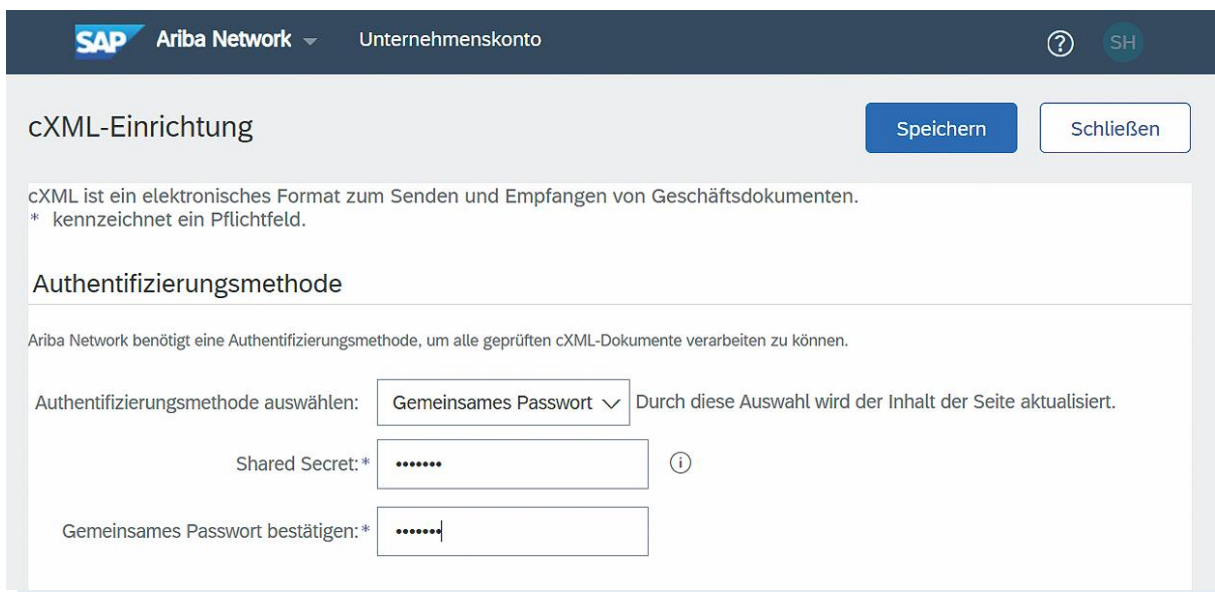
SAP Ariba Network Unternehmenskonto ? SH

cXML-Einrichtung

Speichern Schließen

cXML ist ein elektronisches Format zum Senden und Empfangen von Geschäftsdokumenten.
* kennzeichnet ein Pflichtfeld.

Authentifizierungsmethode

Ariba Network benötigt eine Authentifizierungsmethode, um alle geprüften cXML-Dokumente verarbeiten zu können.

Authentifizierungsmethode auswählen: Gemeinsames Passwort Durch diese Auswahl wird der Inhalt der Seite aktualisiert.

Shared Secret:* •••••••

Gemeinsames Passwort bestätigen:* •••••••